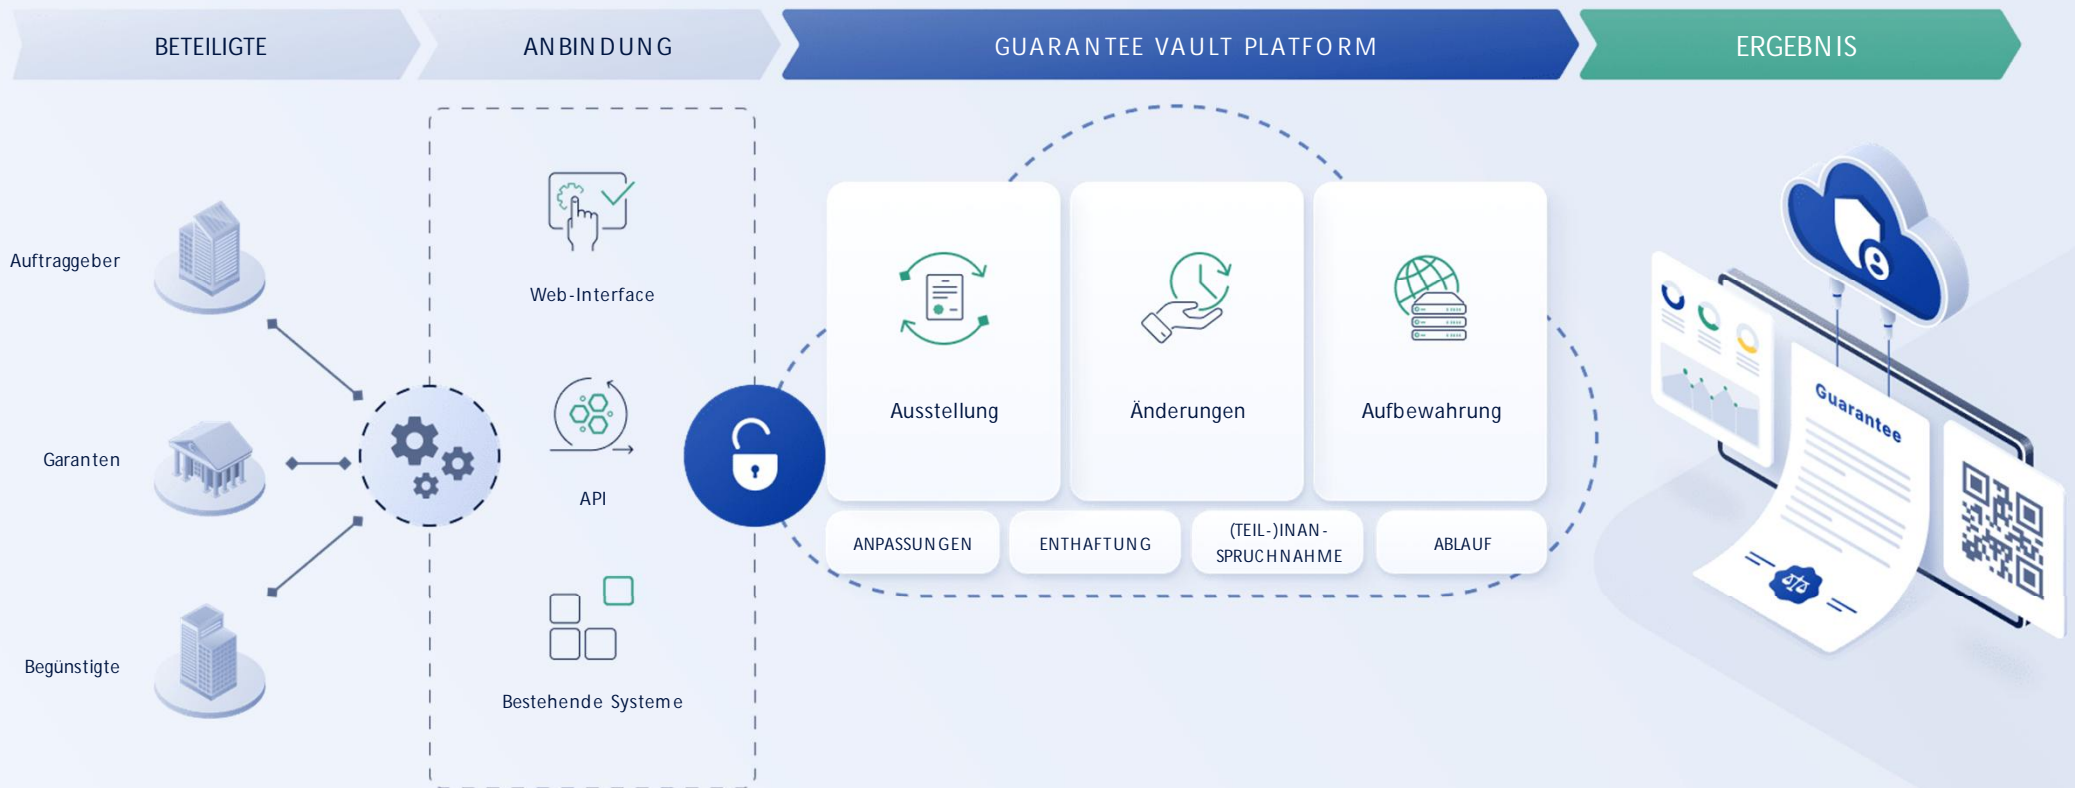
BETEILIGTE

ANBINDUNG

GUARANTEE VAULT PLATFORM

ERGEBNIS

Auftraggeber

Garanten

Begünstigte

Web-Interface

API

Bestehende Systeme

Ausstellung

Änderungen

Aufbewahrung

ANPASSUNGEN

ENTHAFTUNG

(TEIL-)INANSPRUCHNAHME

ABLAUF

Guarantee